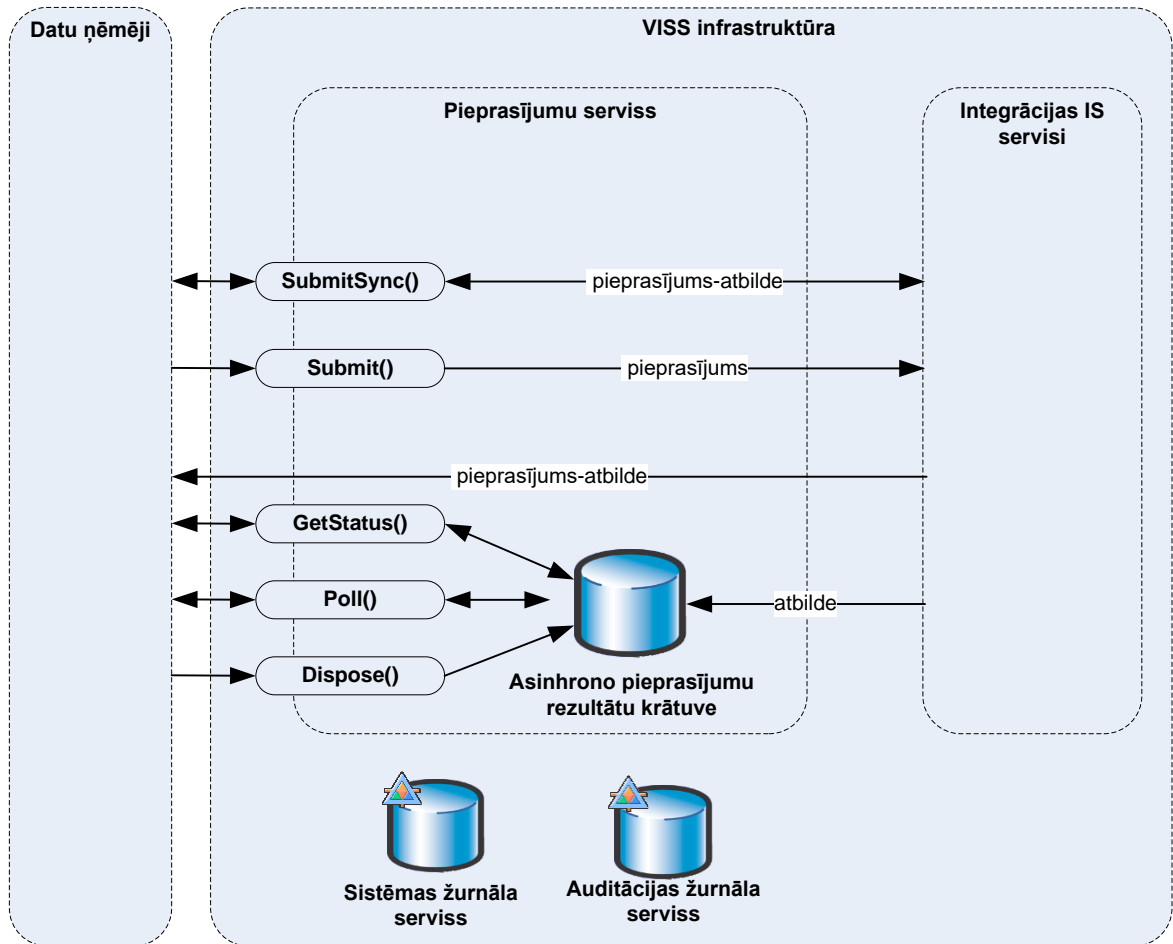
Datu ņēmēji

VISS infrastruktūra

Pieprasījumu serviss

Integrācijas IS servisi

SubmitSync()

pieprasījums-atbilde

Submit()

pieprasījums

pieprasījums-atbilde

GetStatus()

Poll()

atbilde

Dispose()

Asinhrono pieprasījumu rezultātu krātuve

Sistēmas žurnāla serviss

Auditācijas žurnāla serviss